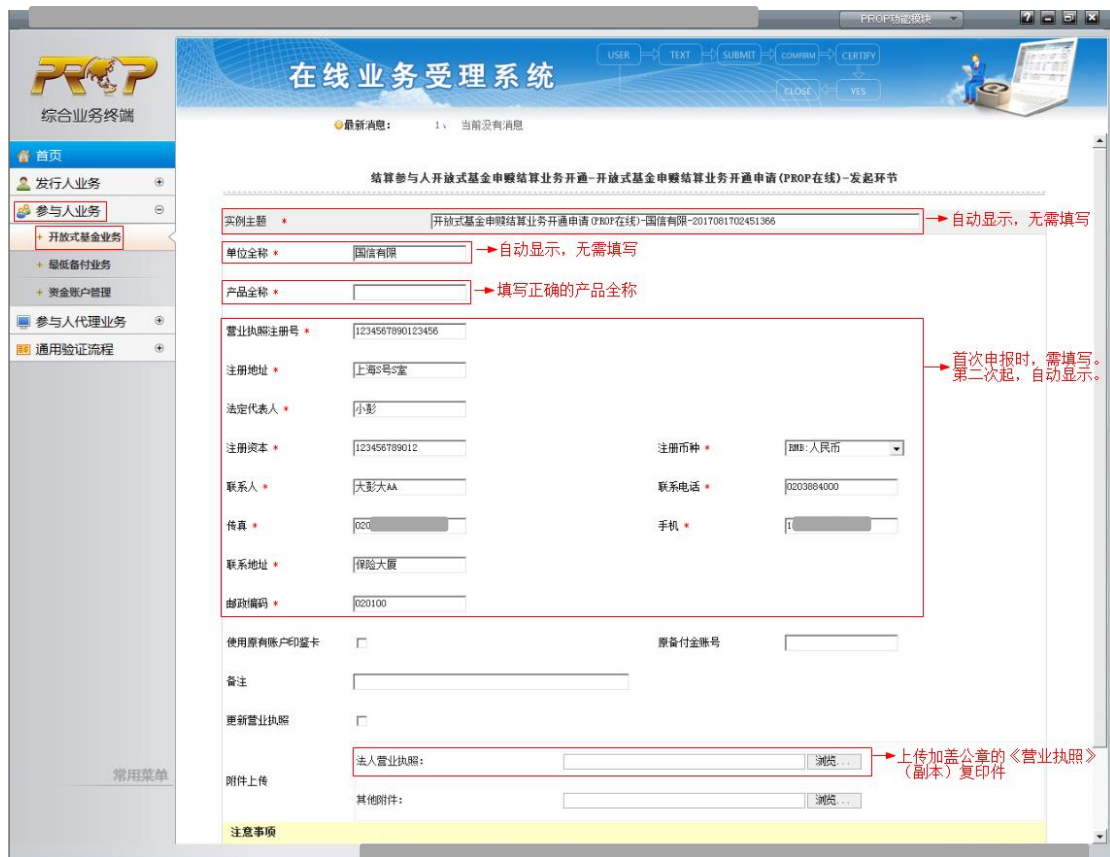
PROP功能模块

PROP
综合业务终端

首页
发行人业务
参与人业务
+ 开放式基金业务
+ 最低备付业务
+ 资金账户管理
参与人代理业务
通用验证流程

常用菜单

在线业务受理系统
USER TEXT SUBMIT CONFIRM CERTIFY CLOSE YES

最新消息： 1、 当前没有消息

结算参与人开放式基金申赎结算业务开通-开放式基金申赎结算业务开通申请(PROP在线)-发起环节

实例主题 * 开放式基金申赎结算业务开通申请(PROP在线)-国信有限-2017081702451366 自动显示，无需填写

单位全称 * 国信有限 自动显示，无需填写

产品全称 * 填写正确的产品全称

营业执照注册号 * 1234567890123456

注册地址 * 上海S号S室

法定代表人 * 小彭

注册资本 * 123456789012 注册币种 * RMB:人民币

联系人 * 大彭大AA 联系电话 * 0203884000

传真 * 020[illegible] 手机 * 1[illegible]

联系地址 * 保险大厦

邮政编码 * 020100

首次申报时，需填写。第二次起，自动显示。

使用原有账户印鉴卡 原备付金账号

备注

更新营业执照

附件上传 法人营业执照： 浏览...
其他附件： 浏览...

上传加盖公章的《营业执照》（副本）复印件

注意事项